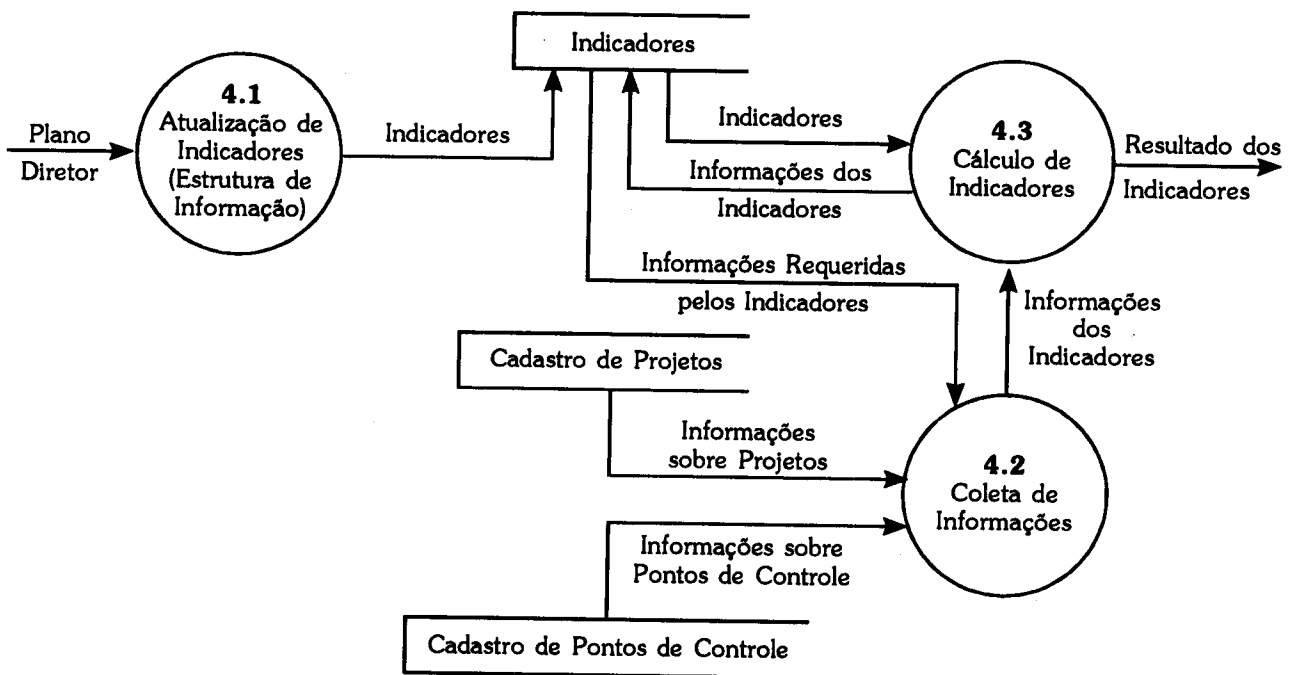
Indicadores

Plano Diretor

4.1
Atualização de Indicadores (Estrutura de Informação)

Indicadores

Indicadores

Informações dos Indicadores

4.3
Cálculo de Indicadores

Resultado dos Indicadores

Informações Requeridas pelos Indicadores

Informações dos Indicadores

Cadastro de Projetos

Informações sobre Projetos

4.2
Coleta de Informações

Informações sobre Pontos de Controle

Cadastro de Pontos de Controle